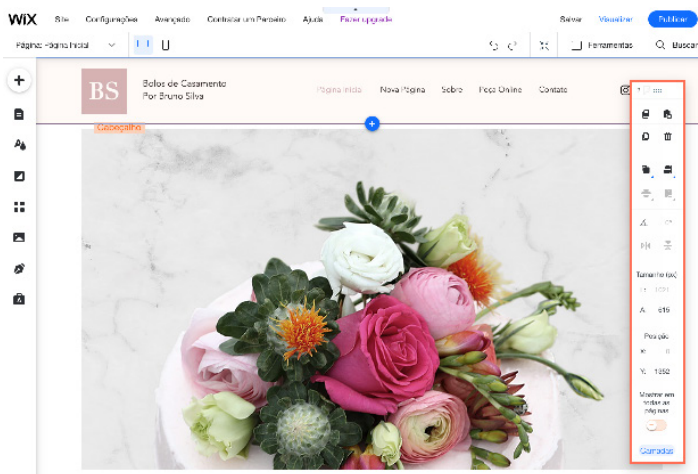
WiX Site Configurações Avançado Contratar um Parceiro Ajuda Fazer upgrade Salvar Visualizar Publicar

Página: Página Inicial Ferramentas Buscar

BS Bolos de Casamento Por Bruno Silva

Página Inicial Nova Página Sobre Peça Online Contato

Cabeçalho

Tamanho (px)
L 1024
A 615

Posição
X 0
Y 1352

Mostrar em todas as páginas

Camadas